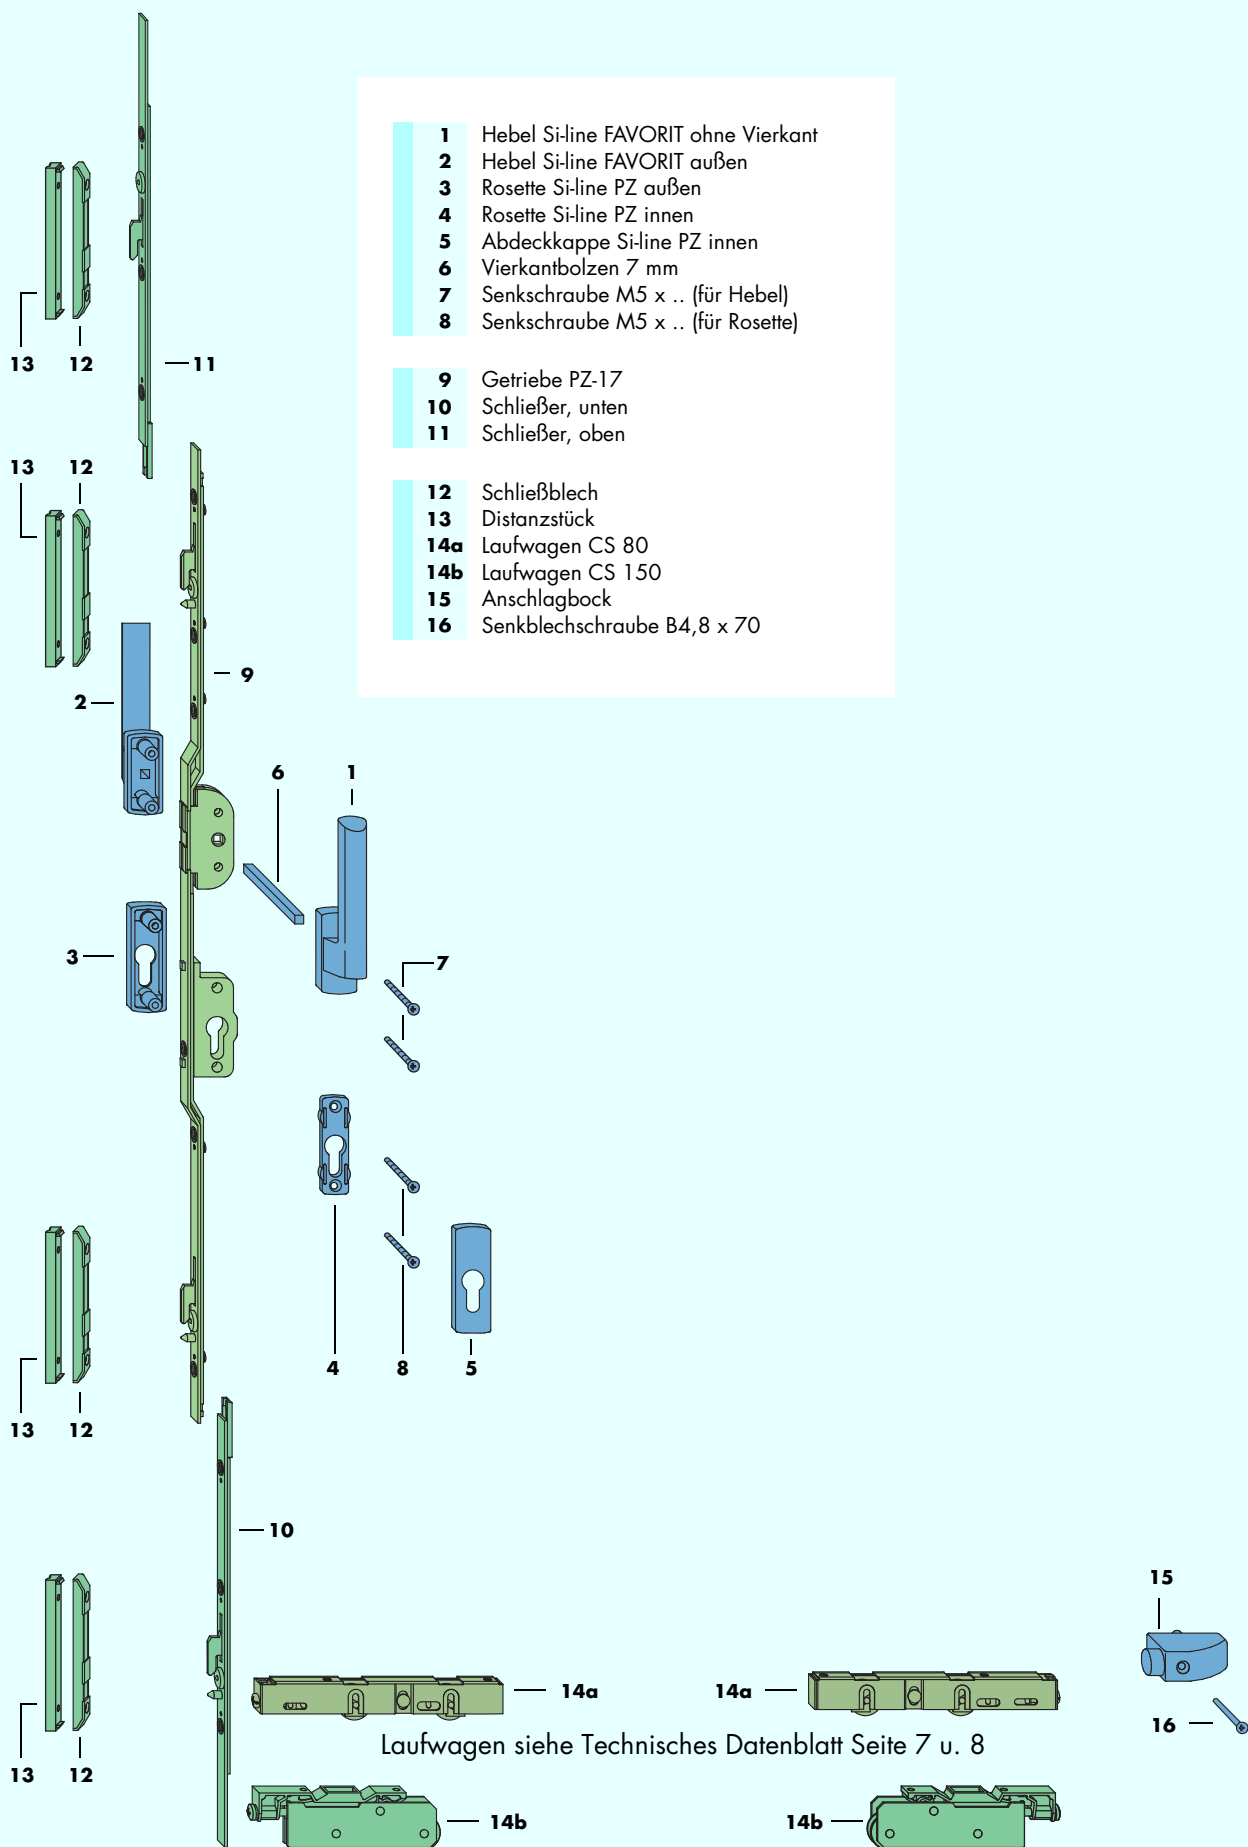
| | |
|---|---|
| 1 | Hebel Si-line FAVORIT ohne Vierkant |
| 2 | Hebel Si-line FAVORIT außen |
| 3 | Rosette Si-line PZ außen |
| 4 | Rosette Si-line PZ innen |
| 5 | Abdeckkappe Si-line PZ innen |
| 6 | Vierkantbolzen 7 mm |
| 7 | Senkschraube M5 x .. (für Hebel) |
| 8 | Senkschraube M5 x .. (für Rosette) |

| | |
|---|---|
| 9 | Getriebe PZ-17 |
| 10 | Schließer, unten |
| 11 | Schließer, oben |

| | |
|---|---|
| 12 | Schließblech |
| 13 | Distanzstück |
| 14a | Laufwagen CS 80 |
| 14b | Laufwagen CS 150 |
| 15 | Anschlagbock |
| 16 | Senkblechschraube B4,8 x 70 |

13 12 11
13 12
9
2
6 1
3
7
4 8 5
13 12
10
15
14a 14a
16
Laufwagen siehe Technisches Datenblatt Seite 7 u. 8
13 12
14b 14b